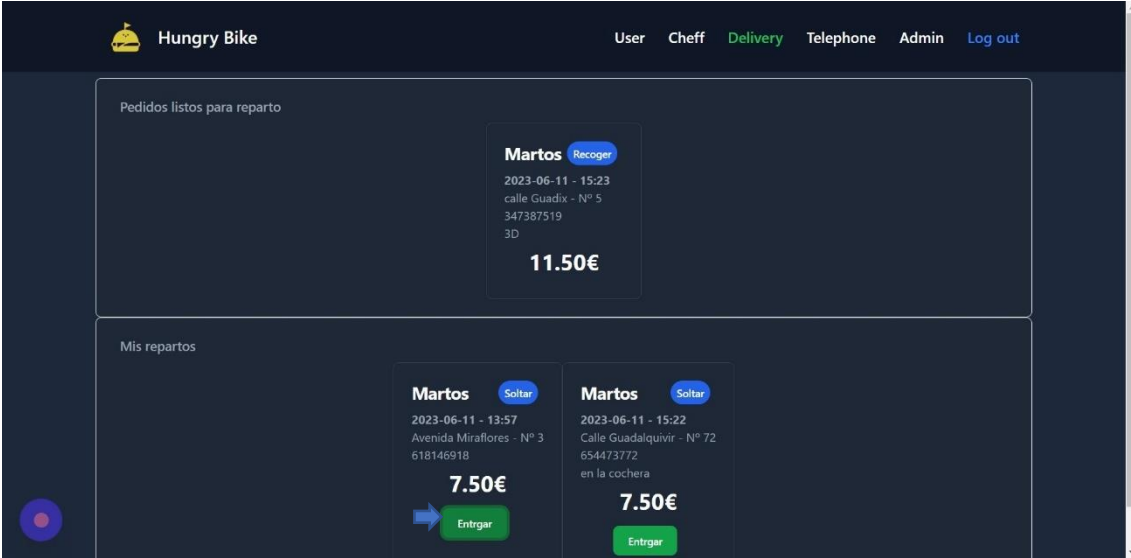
Hungry Bike

User Cheff Delivery Telephone Admin Log out

Pedidos listos para reparto

Martos Recoger
2023-06-11 - 15:23
calle Guadix - Nº 5
347387519
3D
11.50€

Mis repartos

Martos Soltar
2023-06-11 - 13:57
Avenida Miraflores - Nº 3
618146918
7.50€
Entrgar

Martos Soltar
2023-06-11 - 15:22
Calle Guadalquivir - Nº 72
654473772
en la cochera
7.50€
Entrgar